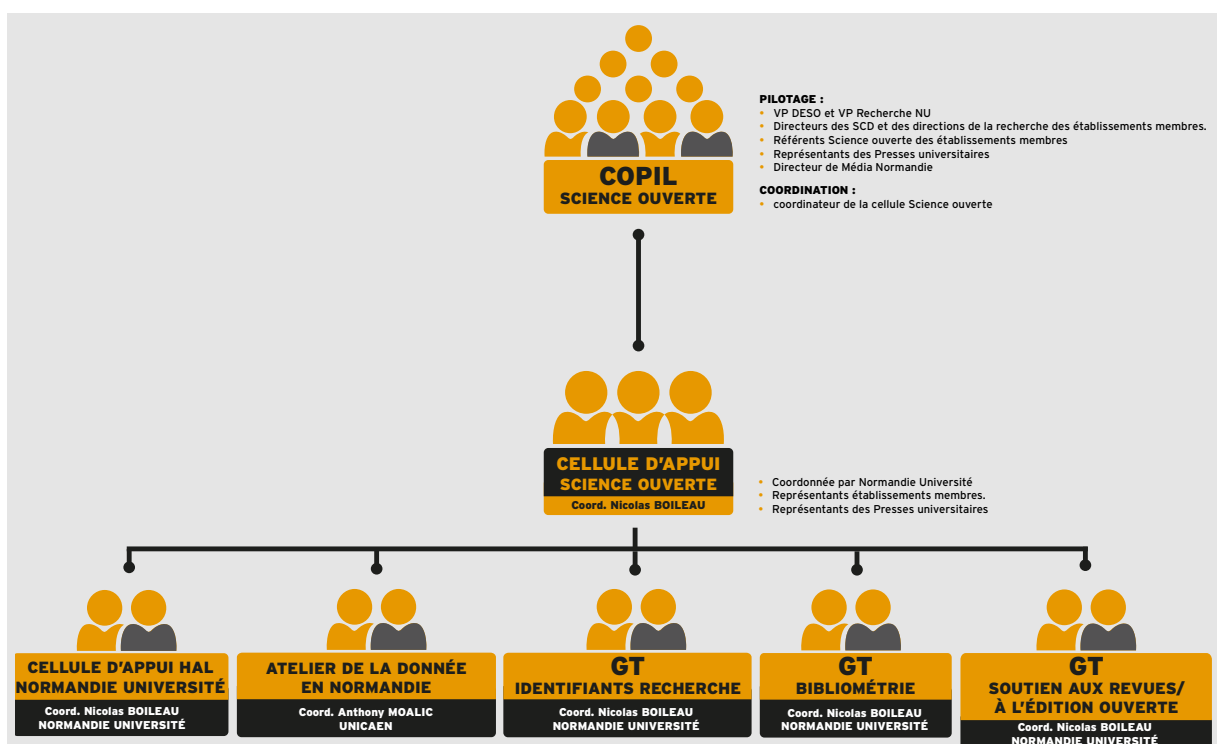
COPIL
SCIENCE OUVERTE

PILOTAGE :
• VP DESO et VP Recherche NU
• Directeurs des SCD et des directions de la recherche des établissements membres.
• Référents Science ouverte des établissements membres
• Représentants des Presses universitaires
• Directeur de Média Normandie

COORDINATION :
• coordinateur de la cellule Science ouverte

CELLULE D'APPUI
SCIENCE OUVERTE
Coord. Nicolas BOILEAU

• Coordonnée par Normandie Université
• Représentants établissements membres.
• Représentants des Presses universitaires

CELLULE D'APPUI HAL
NORMANDIE UNIVERSITÉ
Coord. Nicolas BOILEAU
NORMANDIE UNIVERSITÉ

ATELIER DE LA DONNÉE
EN NORMANDIE
Coord. Anthony MOALIC
UNICAEN

GT
IDENTIFIANTS RECHERCHE
Coord. Nicolas BOILEAU
NORMANDIE UNIVERSITÉ

GT
BIBLIOMÉTRIE
Coord. Nicolas BOILEAU
NORMANDIE UNIVERSITÉ

GT
SOUTIEN AUX REVUES/
À L'ÉDITION OUVERTE
Coord. Nicolas BOILEAU
NORMANDIE UNIVERSITÉ